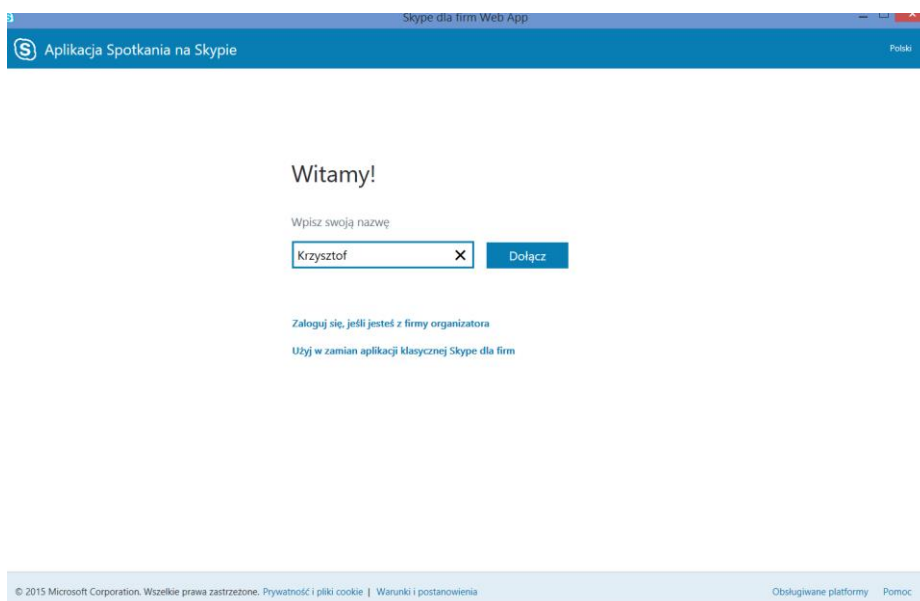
Skype dla firm Web App

Aplikacja Spotkania na Skypie

Polski

Witamy!

Wpisz swoją nazwę

Krzysztof

Dołącz

Zaloguj się, jeśli jesteś z firmy organizatora

Użyj w zamian aplikacji klasycznej Skype dla firm

© 2015 Microsoft Corporation. Wszelkie prawa zastrzeżone. Prywatność i pliki cookie | Warunki i postanowienia

Obsługiwane platformy Pomoc